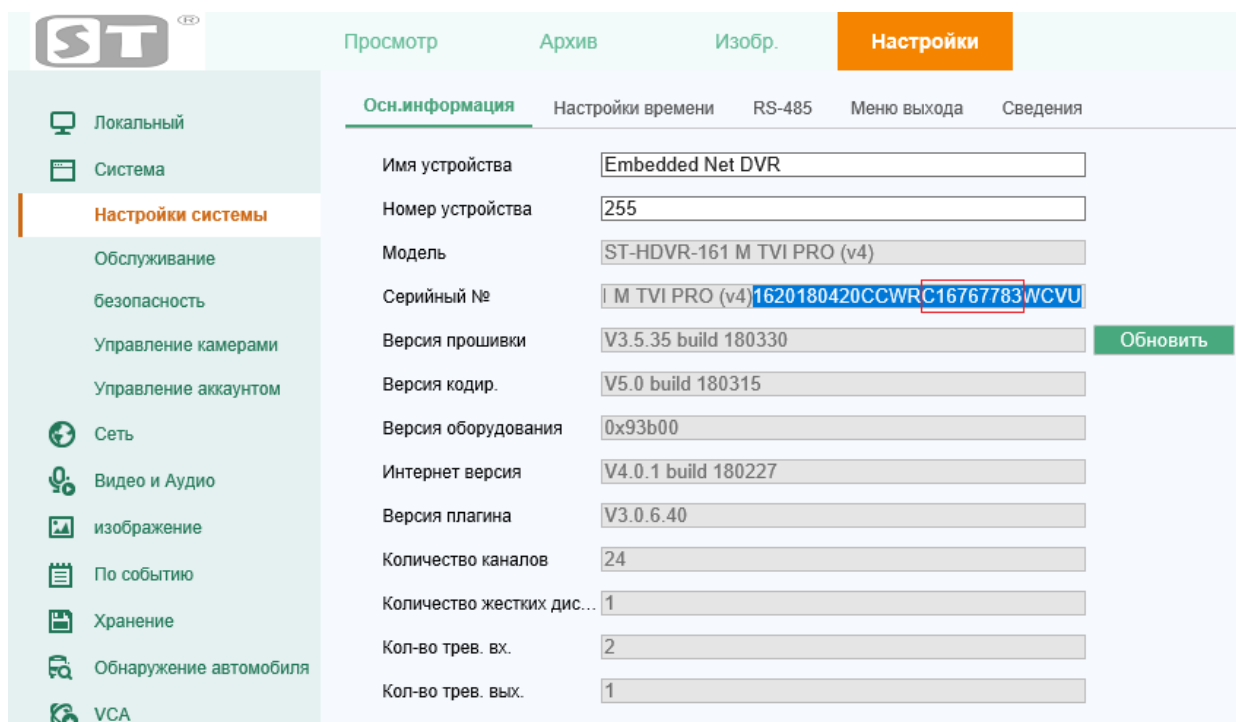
ST ®

Просмотр Архив Изобр. Настройки

Локальный
Система
Настройки системы
Обслуживание
безопасность
Управление камерами
Управление аккаунтом
Сеть
Видео и Аудио
изображение
По событию
Хранение
Обнаружение автомобиля
VCA

Осн.информация Настройки времени RS-485 Меню выхода Сведения

| | |
|---|---|
| Имя устройства | Embedded Net DVR |
| Номер устройства | 255 |
| Модель | ST-HDVR-161 M TVI PRO (v4) |
| Серийный № | I M TVI PRO (v4)1620180420CCWRC16767783WCVU |
| Версия прошивки | V3.5.35 build 180330 |
| Версия кодир. | V5.0 build 180315 |
| Версия оборудования | 0x93b00 |
| Интернет версия | V4.0.1 build 180227 |
| Версия плагина | V3.0.6.40 |
| Количество каналов | 24 |
| Количество жестких дис... | 1 |
| Кол-во трев. вх. | 2 |
| Кол-во трев. вых. | 1 |

Обновить